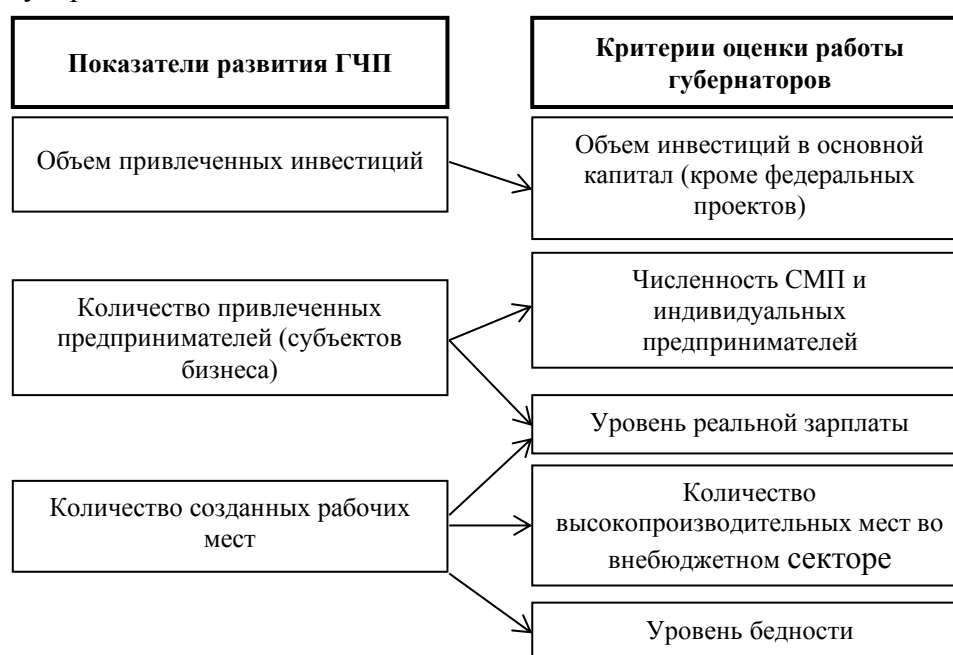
Показатели развития ГЧП

Критерии оценки работы губернаторов

Объем привлеченных инвестиций

Объем инвестиций в основной капитал (кроме федеральных проектов)

Количество привлеченных предпринимателей (субъектов бизнеса)

Численность СМП и индивидуальных предпринимателей

Уровень реальной зарплаты

Количество созданных рабочих мест

Количество высокопроизводительных мест во внебюджетном секторе

Уровень бедности